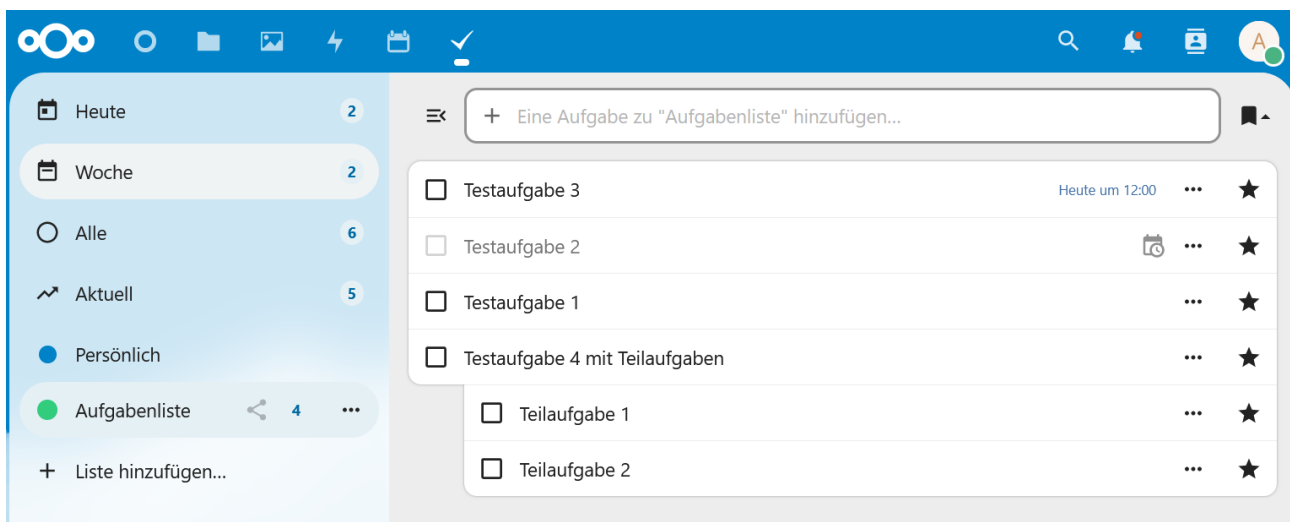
A

Heute 2
Woche 2
Alle 6
Aktuell 5
Persönlich
Aufgabenliste 4 ···
+ Liste hinzufügen...

+ Eine Aufgabe zu "Aufgabenliste" hinzufügen...

Testaufgabe 3 Heute um 12:00 ···
Testaufgabe 2 ···
Testaufgabe 1 ···
Testaufgabe 4 mit Teilaufgaben ···
Teilaufgabe 1 ···
Teilaufgabe 2 ···